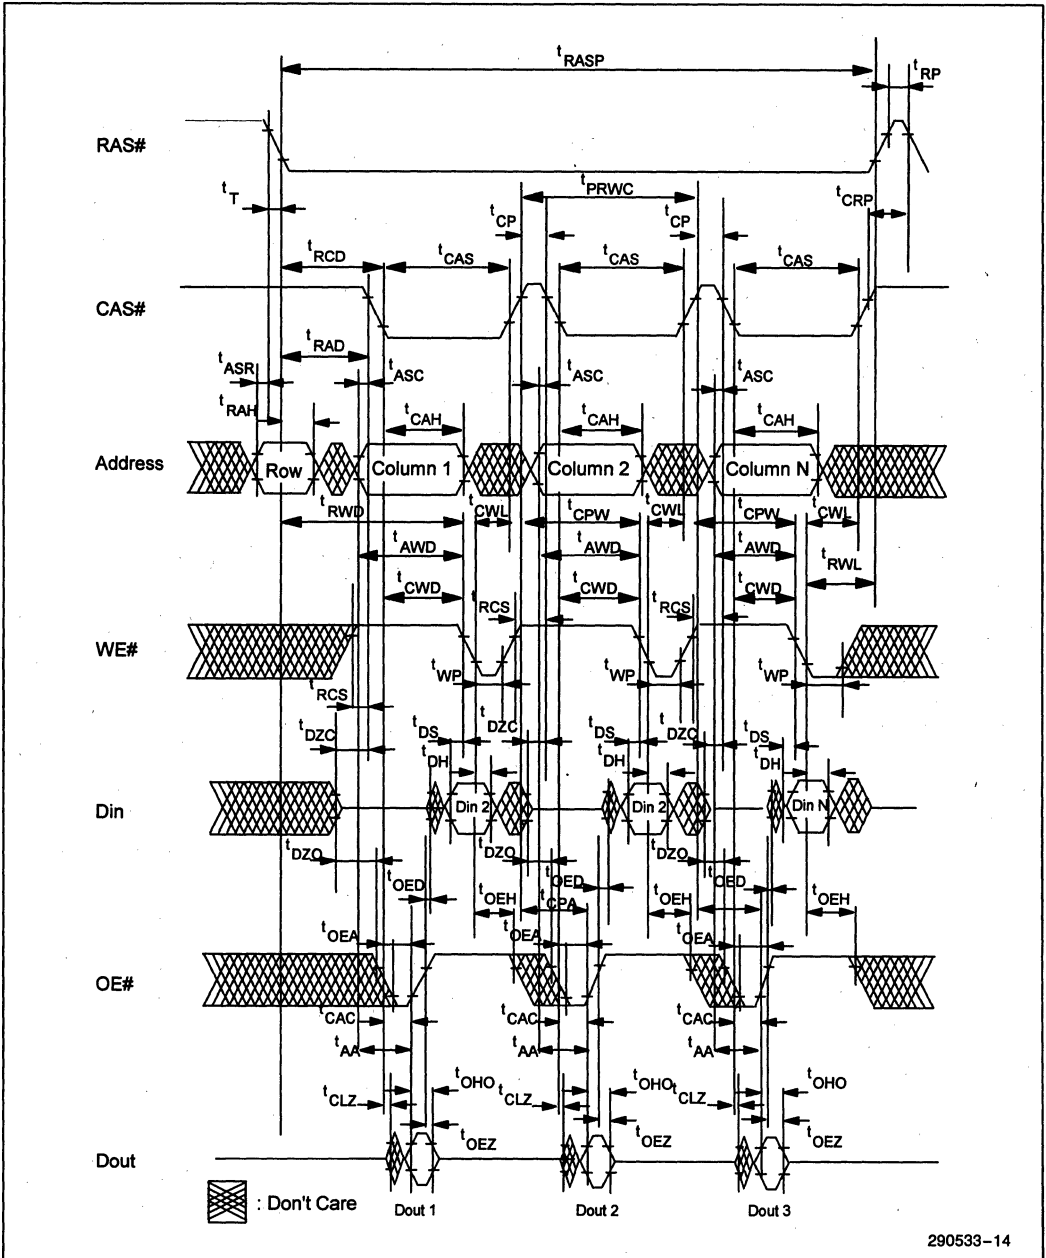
$t_{RASP}$
$t_{RP}$
RAS#
$t_{PRWC}$
$t_T$
$t_{CP}$
$t_{CP}$
$t_{CRP}$
$t_{RCD}$
$t_{CAS}$
$t_{CAS}$
$t_{CAS}$
CAS#
$t_{RAD}$
$t_{ASR}$
$t_{ASC}$
$t_{ASC}$
$t_{ASC}$
$t_{RAH}$
$t_{CAH}$
$t_{CAH}$
$t_{CAH}$
Address
Row
Column 1
Column 2
Column N
$t_{RWD}$
$t_{CWL}$
$t_{CPW}$
$t_{CWL}$
$t_{CPW}$
$t_{CWL}$
$t_{AWD}$
$t_{AWD}$
$t_{AWD}$
$t_{RWL}$
$t_{CWD}$
$t_{CWD}$
$t_{CWD}$
$t_{RCS}$
$t_{RCS}$
WE#
$t_{WP}$
$t_{WP}$
$t_{WP}$
$t_{RCS}$
$t_{DZC}$
$t_{DS}$
$t_{DZC}$
$t_{DS}$
$t_{DZC}$
$t_{DS}$
$t_{DH}$
$t_{DH}$
$t_{DH}$
Din
Din 2
Din 2
Din N
$t_{DZO}$
$t_{DZO}$
$t_{DZO}$
$t_{OED}$
$t_{OED}$
$t_{OED}$
$t_{OEH}$
$t_{CPA}$
$t_{OEH}$
$t_{OEH}$
$t_{OEA}$
$t_{OEA}$
$t_{OEA}$
OE#
$t_{CAC}$
$t_{CAC}$
$t_{CAC}$
$t_{AA}$
$t_{AA}$
$t_{AA}$
$t_{OHO}$
$t_{OHO}$
$t_{OHO}$
$t_{CLZ}$
$t_{CLZ}$
$t_{CLZ}$
$t_{OEZ}$
$t_{OEZ}$
$t_{OEZ}$
Dout
: Don't Care
Dout 1
Dout 2
Dout 3
290533–14